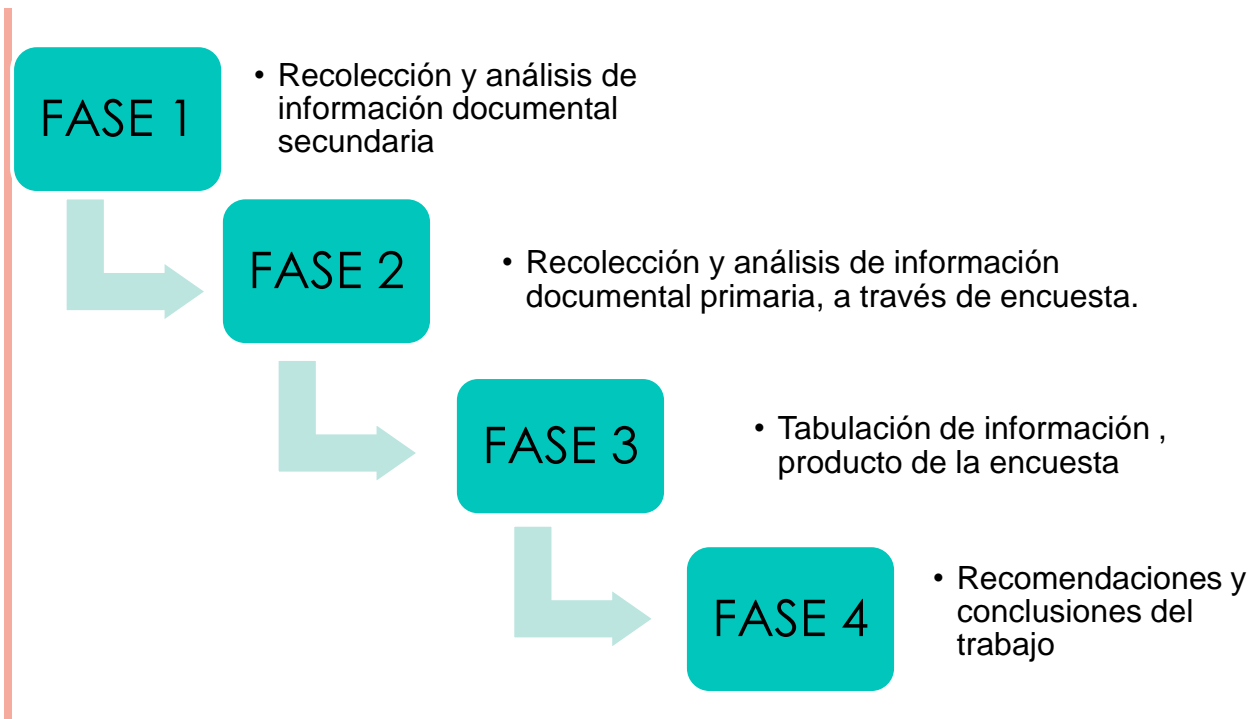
FASE 1

• Recolección y análisis de información documental secundaria

FASE 2

• Recolección y análisis de información documental primaria, a través de encuesta.

FASE 3

• Tabulación de información , producto de la encuesta

FASE 4

• Recomendaciones y conclusiones del trabajo